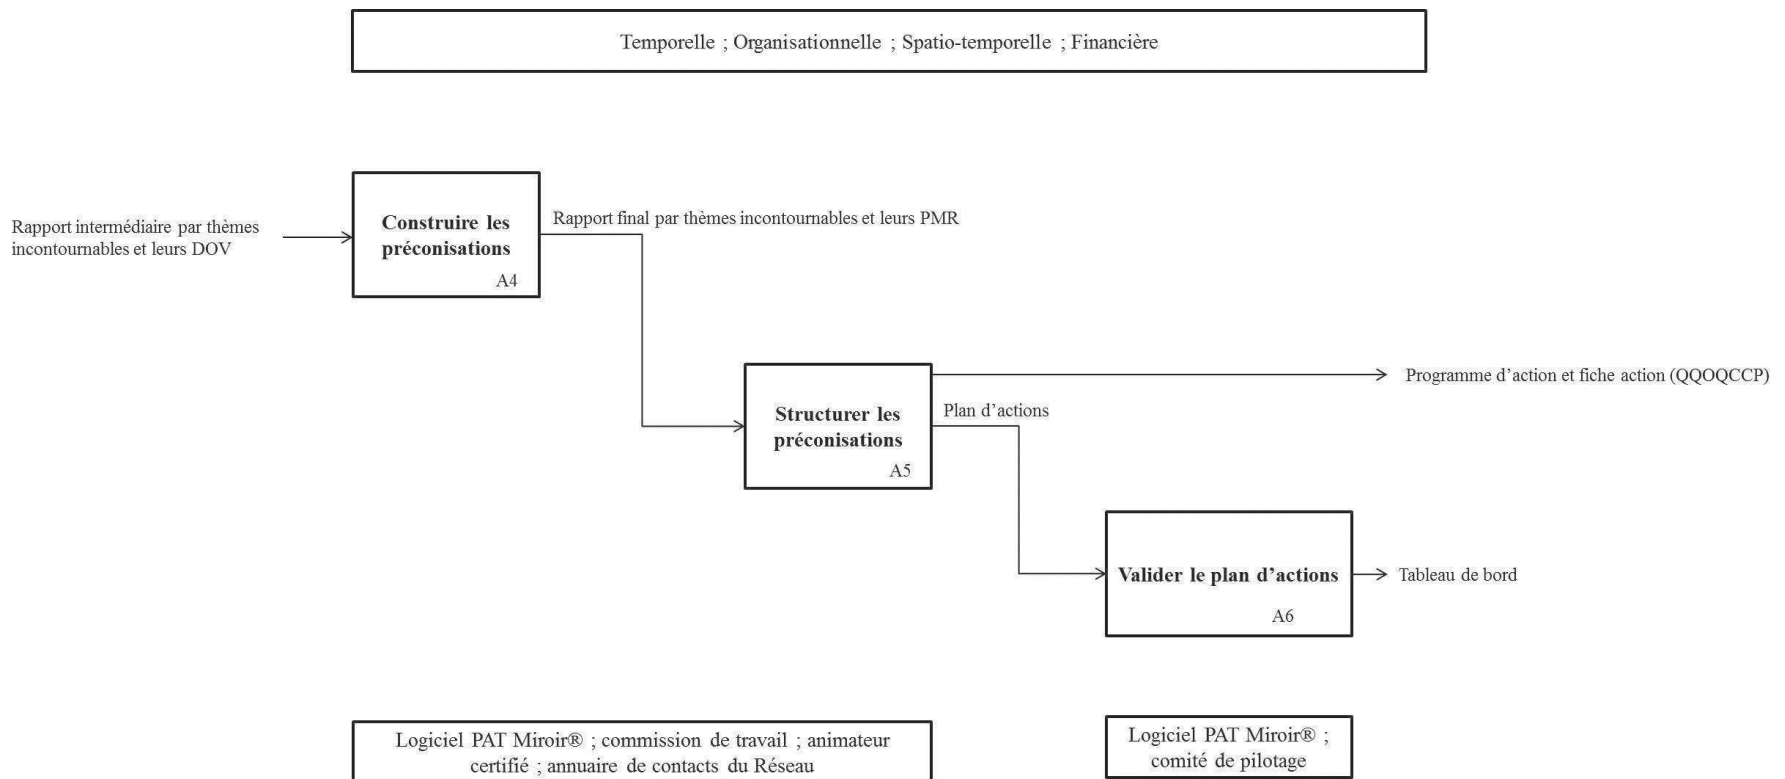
Temporelle ; Organisationnelle ; Spatio-temporelle ; Financière

Rapport intermédiaire par thèmes incontournables et leurs DOV

Construire les préconisations
A4

Rapport final par thèmes incontournables et leurs PMR

Structurer les préconisations
A5

Programme d'action et fiche action (QQOQCCP)

Plan d'actions

Valider le plan d'actions
A6

Tableau de bord

Logiciel PAT Miroir® ; commission de travail ; animateur certifié ; annuaire de contacts du Réseau

Logiciel PAT Miroir® ; comité de pilotage